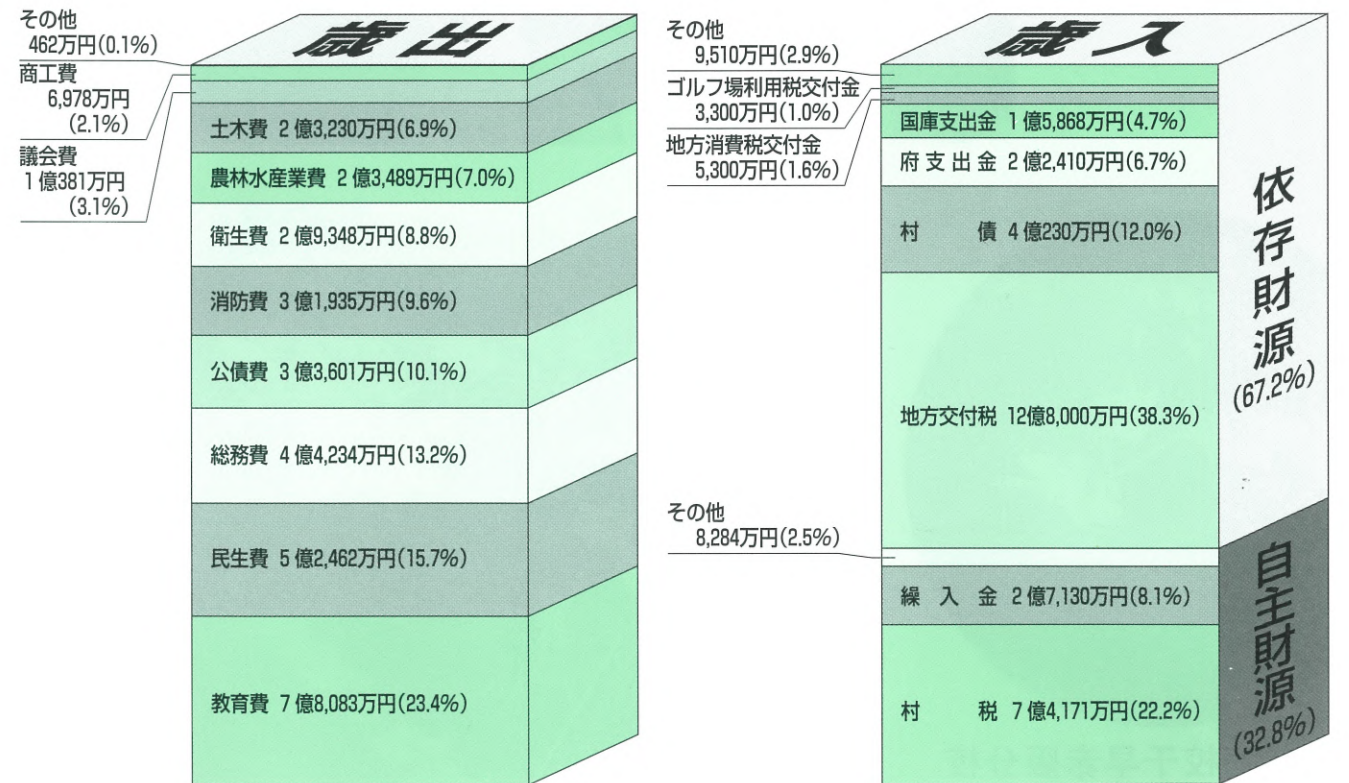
歳出

その他
462万円(0.1%)

商工費
6,978万円
(2.1%)

議会費
1億381万円
(3.1%)

土木費 2億3,230万円(6.9%)

農林水産業費 2億3,489万円(7.0%)

衛生費 2億9,348万円(8.8%)

消防費 3億1,935万円(9.6%)

公債費 3億3,601万円(10.1%)

総務費 4億4,234万円(13.2%)

民生費 5億2,462万円(15.7%)

教育費 7億8,083万円(23.4%)

歳入

その他
9,510万円(2.9%)

ゴルフ場利用税交付金
3,300万円(1.0%)

地方消費税交付金
5,300万円(1.6%)

国庫支出金 1億5,868万円(4.7%)

府支出金 2億2,410万円(6.7%)

村 債 4億230万円(12.0%)

地方交付税 12億8,000万円(38.3%)

その他
8,284万円(2.5%)

繰入金 2億7,130万円(8.1%)

村 税 7億4,171万円(22.2%)

依存財源
(67.2%)

自主財源
(32.8%)